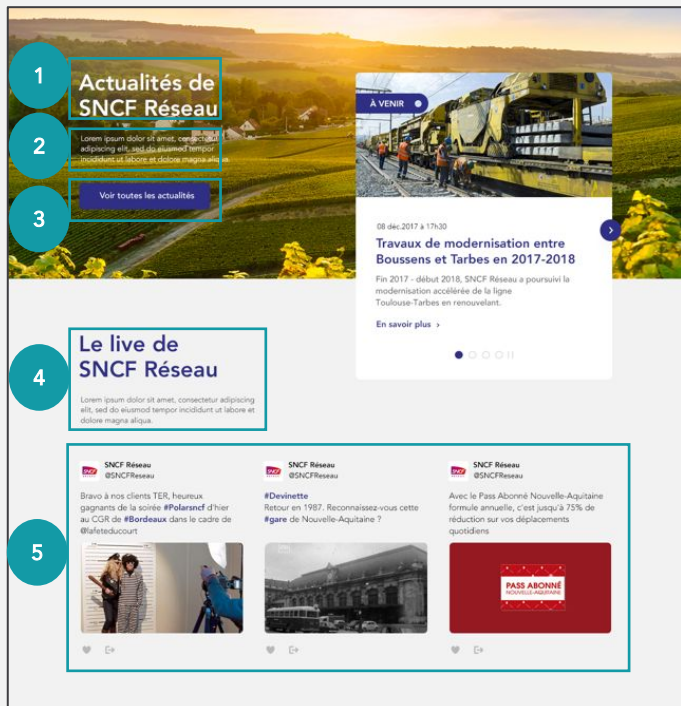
1

Actualités de SNCF Réseau

2

Lorem ipsum dolor sit amet, consectetur adipiscing elit, sed do eiusmod tempor incididunt ut labore et dolore magna aliqua.

3

Voir toutes les actualités

À VENIR

08 déc.2017 à 17h30

Travaux de modernisation entre Boussens et Tarbes en 2017-2018

Fin 2017 - début 2018, SNCF Réseau a poursuivi la modernisation accélérée de la ligne Toulouse-Tarbes en renouvelant.

En savoir plus ›

4

Le live de SNCF Réseau

Lorem ipsum dolor sit amet, consectetur adipiscing elit, sed do eiusmod tempor incididunt ut labore et dolore magna aliqua.

5

SNCF Réseau
@SNCFReseau

Bravo à nos clients TER, heureux gagnants de la soirée #Polarsncf d'hier au CGR de #Bordeaux dans le cadre de @lafeteducourt

SNCF Réseau
@SNCFReseau

#Devinette
Retour en 1987. Reconnaissez-vous cette #gare de Nouvelle-Aquitaine ?

SNCF Réseau
@SNCFReseau

Avec le Pass Abonné Nouvelle-Aquitaine formule annuelle, c'est jusqu'à 75% de réduction sur vos déplacements quotidiens

PASS ABONNÉ
NOUVELLE-AQUITAINE